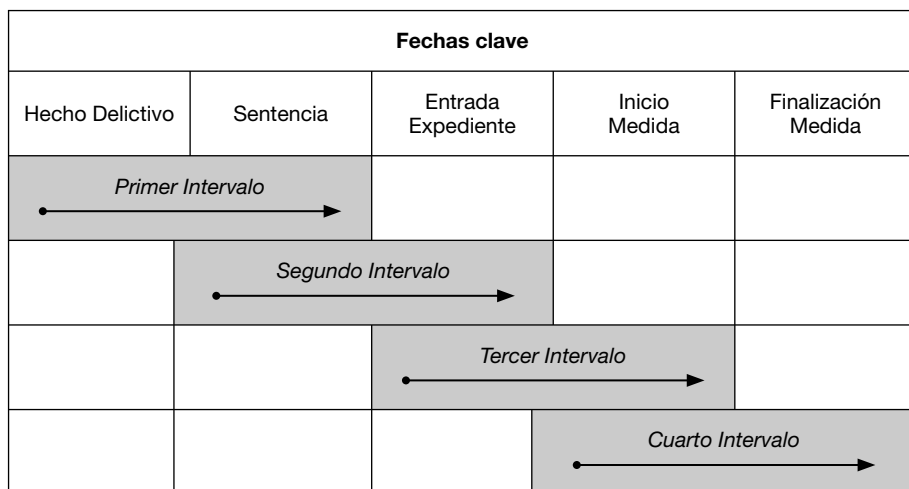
**Fechas clave**

| Hecho Delictivo | Sentencia | Entrada Expediente | Inicio Medida | Finalización Medida |
|---|---|---|---|---|
| *Primer Intervalo* | | | | |
| | *Segundo Intervalo* | | | |
| | | *Tercer Intervalo* | | |
| | | | *Cuarto Intervalo* | |